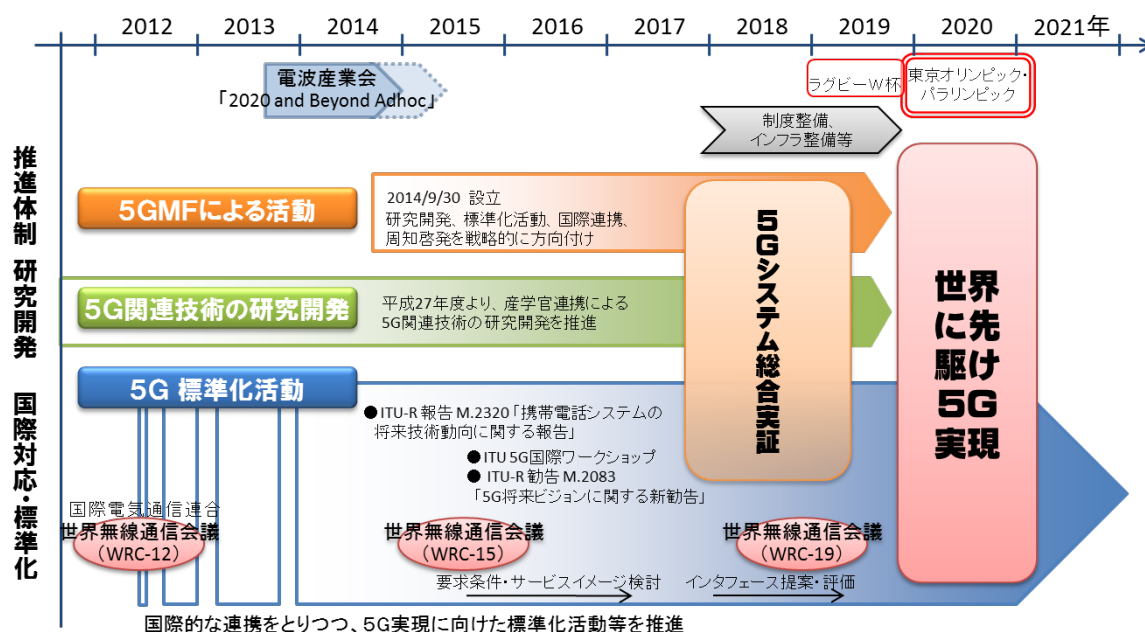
2012 2013 2014 2015 2016 2017 2018 2019 2020 2021年

電波産業会
「2020 and Beyond Adhoc」

ラグビーW杯

東京オリンピック・パラリンピック

制度整備、インフラ整備等

推進体制

5GMFによる活動

2014/9/30 設立
研究開発、標準化活動、国際連携、周知啓発を戦略的に方向付け

研究開発

5G関連技術の研究開発

平成27年度より、産学官連携による5G関連技術の研究開発を推進

5Gシステム総合実証

世界に先駆け5G実現

国際対応・標準化

5G 標準化活動

● ITU-R 報告 M.2320「携帯電話システムの将来技術動向に関する報告」

● ITU 5G国際ワークショップ
● ITU-R 勧告 M.2083
「5G将来ビジョンに関する新勧告」

国際電気通信連合
世界無線通信会議
（WRC-12）

世界無線通信会議
（WRC-15）

世界無線通信会議
（WRC-19）

要求条件・サービスイメージ検討

インタフェース提案・評価

国際的な連携をとりつつ、5G実現に向けた標準化活動等を推進